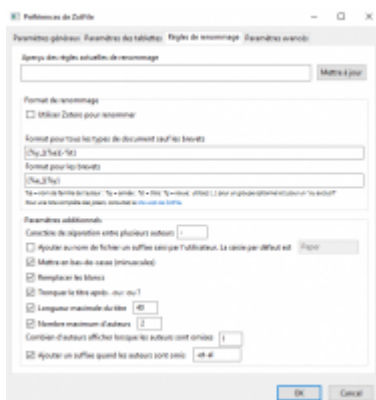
Préférences de ZotFile

Paramètres généraux | Paramètres des tablettes | Règles de renommage | Paramètres avancés

Aperçu des règles actuelles de renommage

Mettre à jour

Format de renommage

Utiliser Zotero pour renommer

Format pour tous les types de document sauf les brevets

{%a_}{%y_}{%t}

Format pour les brevets

{%a_}{%y}

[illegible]

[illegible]

Paramètres additionnels

Caractère de séparation entre plusieurs auteurs : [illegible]

Ajouter au nom de fichier un suffixe saisi par l'utilisateur. La saisie par défaut est : Paper

Mettre en bas-de-casse (minuscules)

Remplacer les blancs

Tronquer le titre après . ou : ou ?

Longueur maximale du titre 40

Nombre maximum d'auteurs 2

Combien d'auteurs afficher lorsque les auteurs sont omis : 1

Ajouter un suffixe quand les auteurs sont omis : et al

OK | Cancel